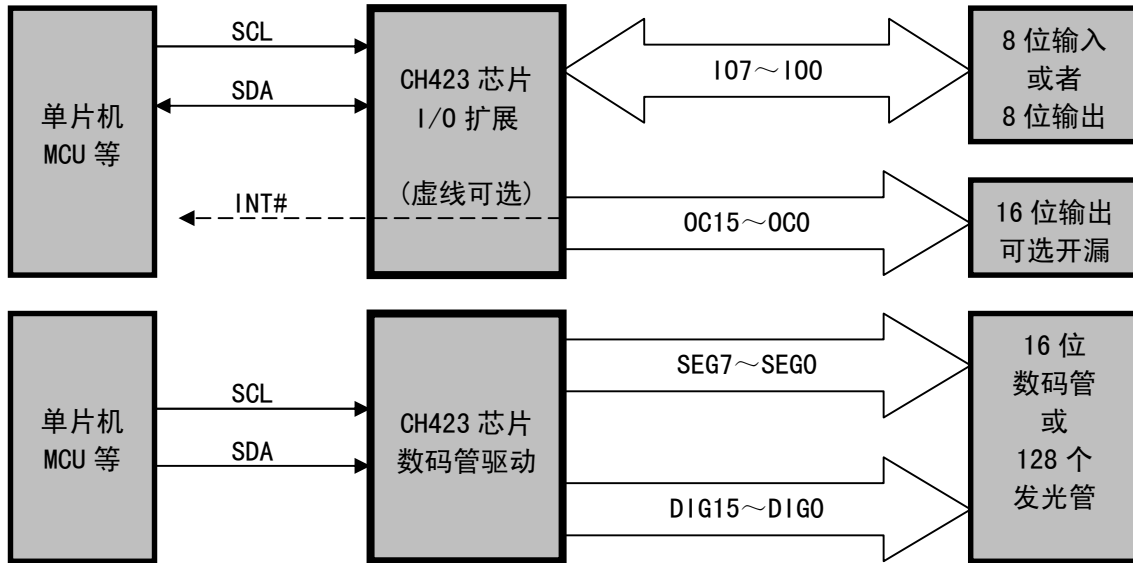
单片机
MCU 等

SCL

SDA

INT#

CH423 芯片
I/O 扩展

(虚线可选)

IO7～IO0

OC15～OC0

8 位输入
或者
8 位输出

16 位输出
可选开漏

单片机
MCU 等

SCL

SDA

CH423 芯片
数码管驱动

SEG7～SEG0

DIG15～DIG0

16 位
数码管
或
128 个
发光管